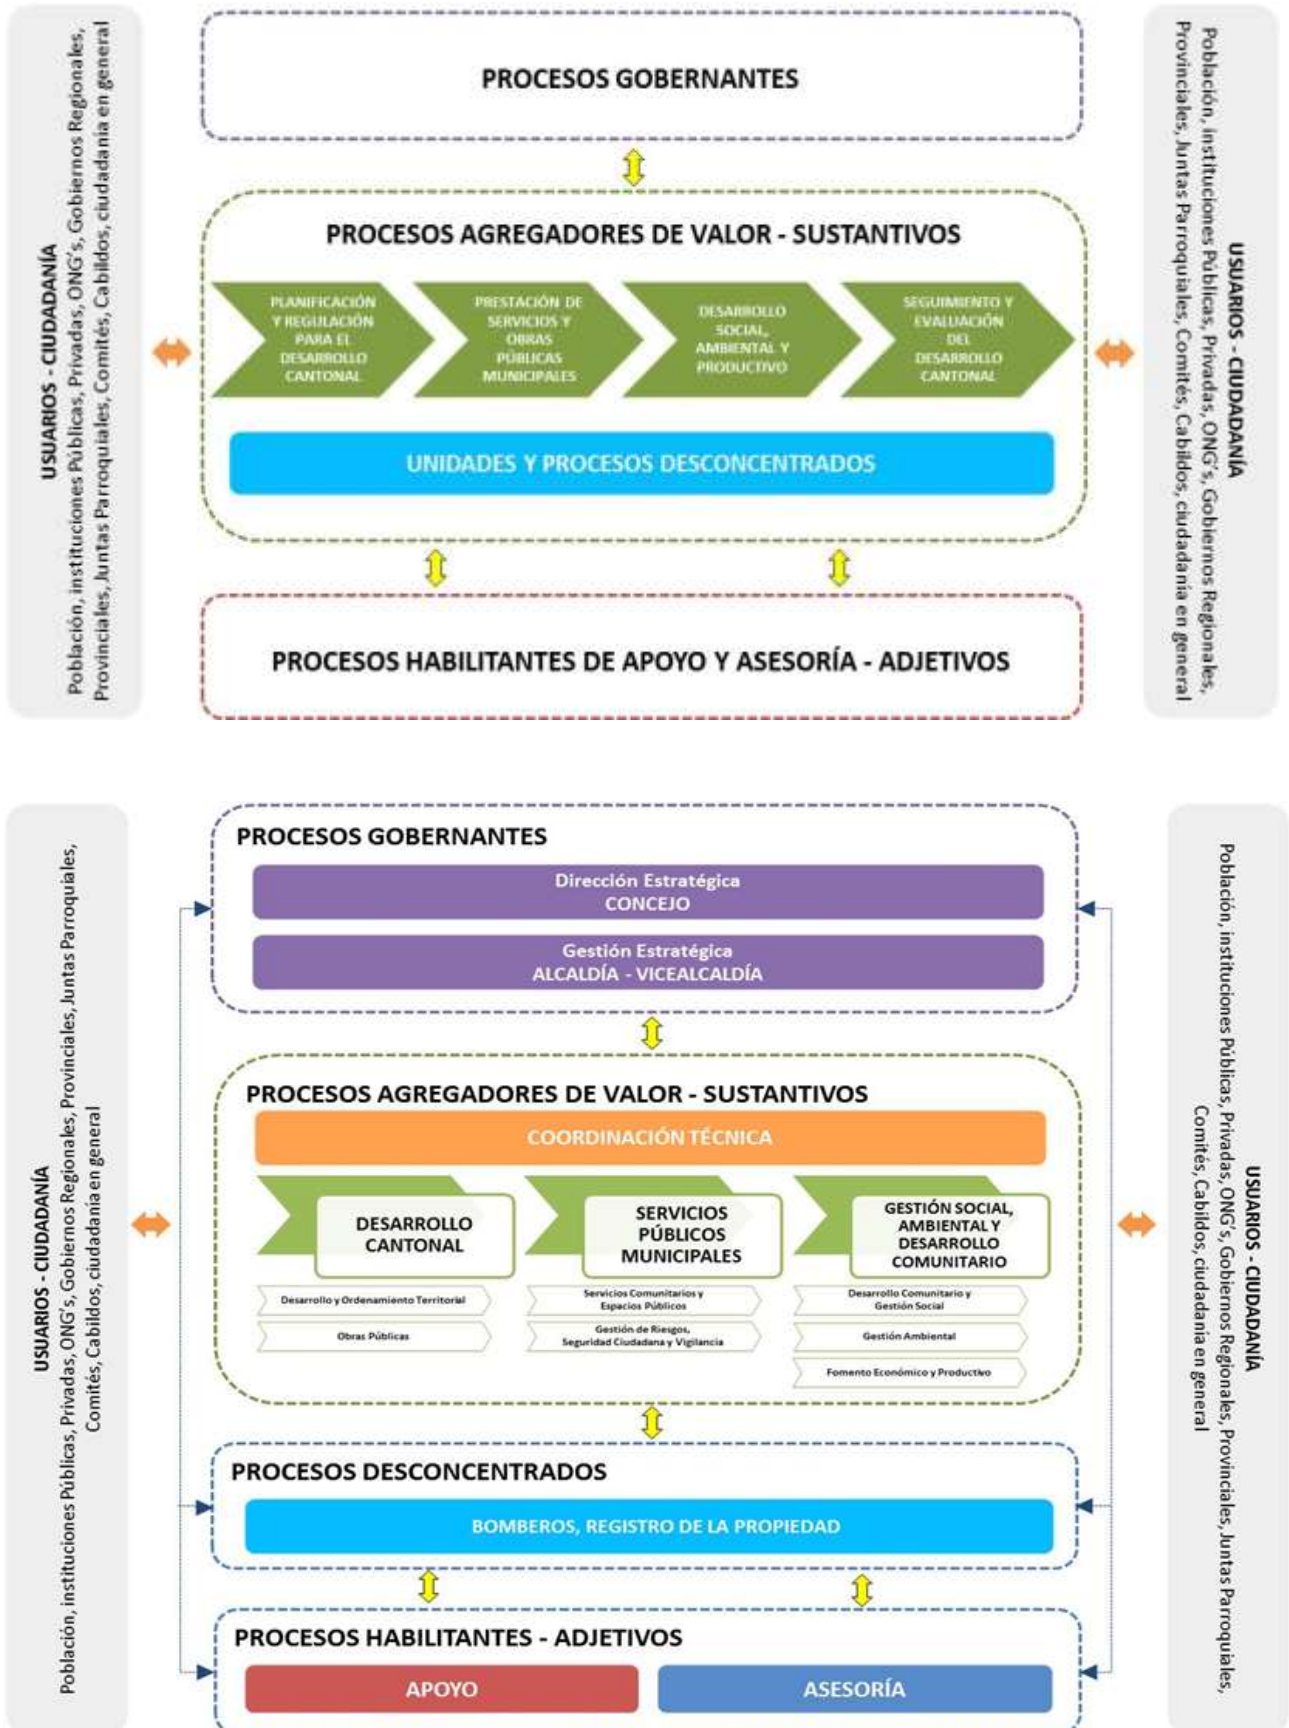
USUARIOS - CIUDADANÍA
Población, instituciones Públicas, Privadas, ONG's, Gobiernos Regionales, Provinciales, Juntas Parroquiales, Comités, Cabildos, ciudadanía en general

PROCESOS GOBERNANTES

PROCESOS AGREGADORES DE VALOR - SUSTANTIVOS

PLANIFICACIÓN Y REGULACIÓN PARA EL DESARROLLO CANTONAL

PRESTACIÓN DE SERVICIOS Y OBRAS PÚBLICAS MUNICIPALES

DESARROLLO SOCIAL, AMBIENTAL Y PRODUCTIVO

SEGUIMIENTO Y EVALUACIÓN DEL DESARROLLO CANTONAL

UNIDADES Y PROCESOS DESCONCENTRADOS

PROCESOS HABILITANTES DE APOYO Y ASESORÍA - ADJETIVOS

USUARIOS - CIUDADANÍA
Población, instituciones Públicas, Privadas, ONG's, Gobiernos Regionales, Provinciales, Juntas Parroquiales, Comités, Cabildos, ciudadanía en general

USUARIOS - CIUDADANÍA
Población, instituciones Públicas, Privadas, ONG's, Gobiernos Regionales, Provinciales, Juntas Parroquiales, Comités, Cabildos, ciudadanía en general

PROCESOS GOBERNANTES

Dirección Estratégica
CONCEJO

Gestión Estratégica
ALCALDÍA - VICEALCALDÍA

PROCESOS AGREGADORES DE VALOR - SUSTANTIVOS

COORDINACIÓN TÉCNICA

DESARROLLO CANTONAL

Desarrollo y Ordenamiento Territorial

Obras Públicas

SERVICIOS PÚBLICOS MUNICIPALES

Servicios Comunitarios y Espacios Públicos

Gestión de Riesgos, Seguridad Ciudadana y Vigilancia

GESTIÓN SOCIAL, AMBIENTAL Y DESARROLLO COMUNITARIO

Desarrollo Comunitario y Gestión Social

Gestión Ambiental

Fomento Económico y Productivo

PROCESOS DESCONCENTRADOS

BOMBEROS, REGISTRO DE LA PROPIEDAD

PROCESOS HABILITANTES - ADJETIVOS

APOYO

ASESORÍA

USUARIOS - CIUDADANÍA
Población, instituciones Públicas, Privadas, ONG's, Gobiernos Regionales, Provinciales, Juntas Parroquiales, Comités, Cabildos, ciudadanía en general